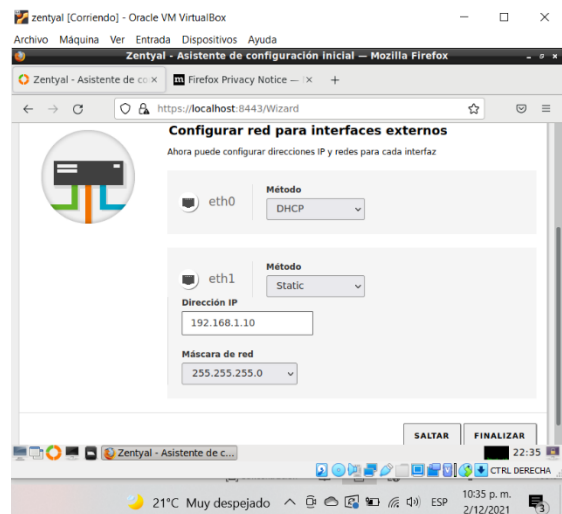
zentyal [Corriendo] - Oracle VM VirtualBox

Archivo Máquina Ver Entrada Dispositivos Ayuda

Zentyal - Asistente de configuración inicial — Mozilla Firefox

Zentyal - Asistente de co ×

Firefox Privacy Notice — ×

+

https://localhost:8443/Wizard

Configurar red para interfaces externos

Ahora puede configurar direcciones IP y redes para cada interfaz

eth0

Método

DHCP

eth1

Método

Static

Dirección IP

192.168.1.10

Máscara de red

255.255.255.0

SALTAR

FINALIZAR

Zentyal - Asistente de c...

22:35

CTRL DERECHA

21°C Muy despejado

ESP

10:35 p. m.

2/12/2021

3